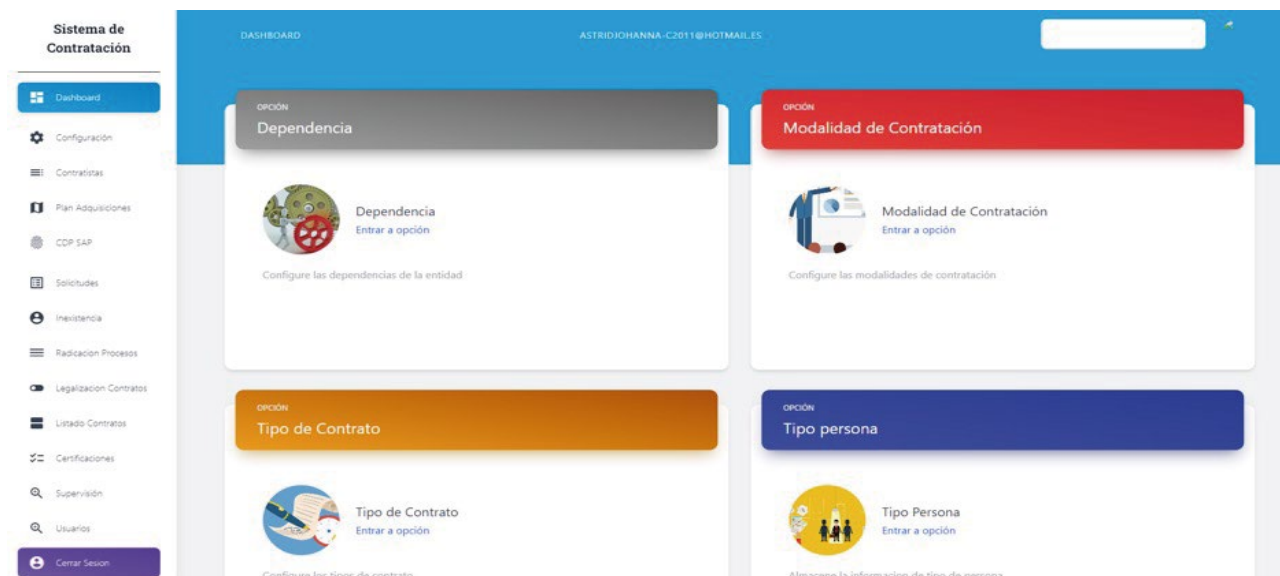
Sistema de Contratación

Dashboard

Configuración

Contratistas

Plan Adquisiciones

CDP SAP

Solicitudes

Inexistencia

Radicacion Procesos

Legalizacion Contratos

Listado Contratos

Certificaciones

Supervisión

Usuarios

Cerrar Sesion

DASHBOARD

ASTRIDJOHANNA-C2011@HOTMAIL.ES

OPCIÓN
Dependencia

Dependencia
Entrar a opción

Configure las dependencias de la entidad

OPCIÓN
Modalidad de Contratación

Modalidad de Contratación
Entrar a opción

Configure las modalidades de contratación

OPCIÓN
Tipo de Contrato

Tipo de Contrato
Entrar a opción

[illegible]

OPCIÓN
Tipo persona

Tipo Persona
Entrar a opción

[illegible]